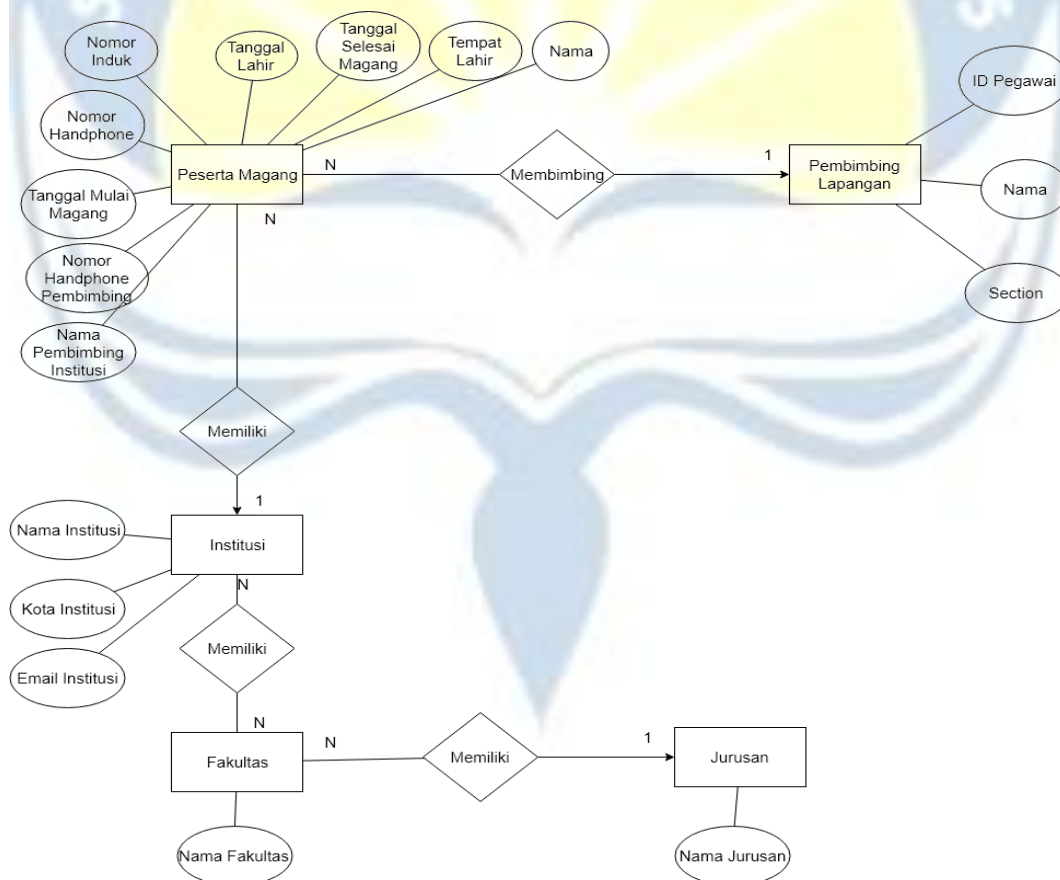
Nomor Induk

Tanggal Lahir

Tanggal Selesai Magang

Tempat Lahir

Nama

Nomor Handphone

Peserta Magang

N

Membimbing

1

Pembimbing Lapangan

ID Pegawai

Nama

Section

Tanggal Mulai Magang

N

Nomor Handphone Pembimbing

Nama Pembimbing Institusi

Memiliki

1

Nama Institusi

Institusi

N

Kota Institusi

Memiliki

Email Institusi

N

N

Fakultas

Memiliki

1

Jurusan

Nama Fakultas

Nama Jurusan